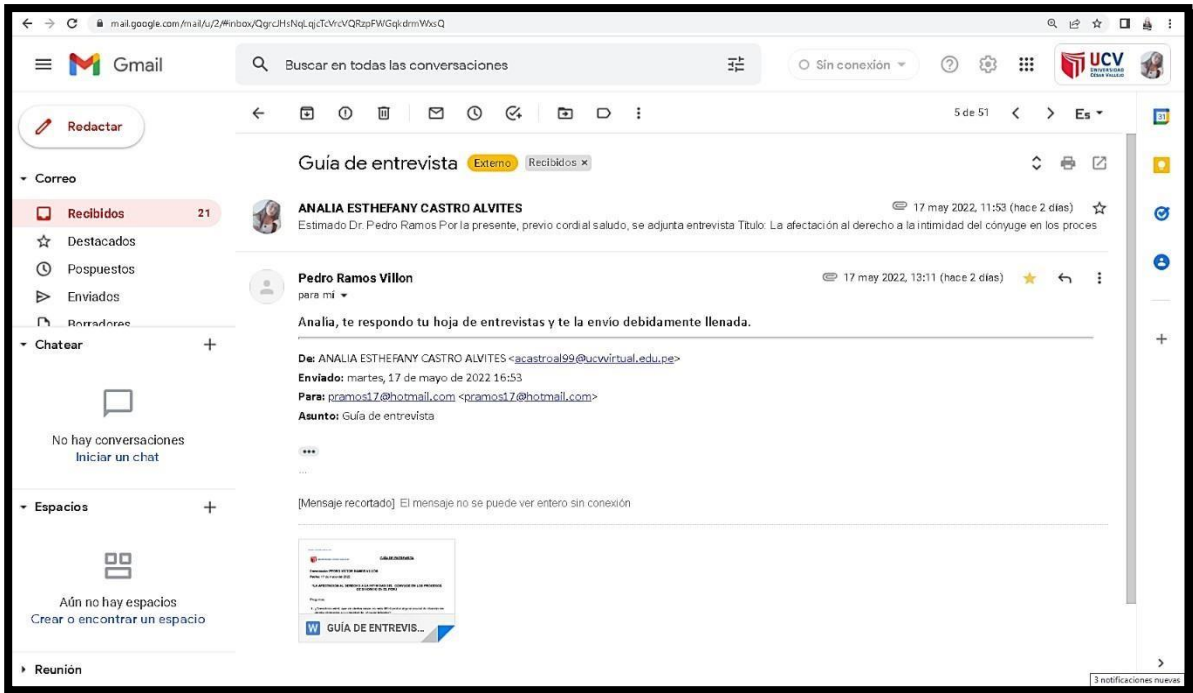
mail.google.com/mail/u/2/#inbox/QgrcJHsNqLqjcTcVrcVQRzpFWGqkdrmWxsQ

Gmail

Buscar en todas las conversaciones

Sin conexión

UCV UNIVERSIDAD CÉSAR VALLEJO

Redactar

Correo

Recibidos 21

Destacados

Pospuestos

Enviados

Borradores

Chatear

No hay conversaciones

Iniciar un chat

Espacios

Aún no hay espacios

Crear o encontrar un espacio

Reunión

5 de 51

Es

Guía de entrevista Externo Recibidos ×

ANALIA ESTHEFANY CASTRO ALVITES

17 may 2022, 11:53 (hace 2 días)

Estimado Dr. Pedro Ramos Por la presente, previo cordial saludo, se adjunta entrevista Título: La afectación al derecho a la intimidad del cónyuge en los proces

Pedro Ramos Villon

17 may 2022, 13:11 (hace 2 días)

para mí

Analia, te respondo tu hoja de entrevistas y te la envío debidamente llenada.

De: ANALIA ESTHEFANY CASTRO ALVITES <acastroal99@ucvvirtual.edu.pe>
Enviado: martes, 17 de mayo de 2022 16:53
Para: pramos17@hotmail.com <pramos17@hotmail.com>
Asunto: Guía de entrevista

[Mensaje recortado] El mensaje no se puede ver entero sin conexión

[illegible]

GUÍA DE ENTREVIS...

3 notificaciones nuevas